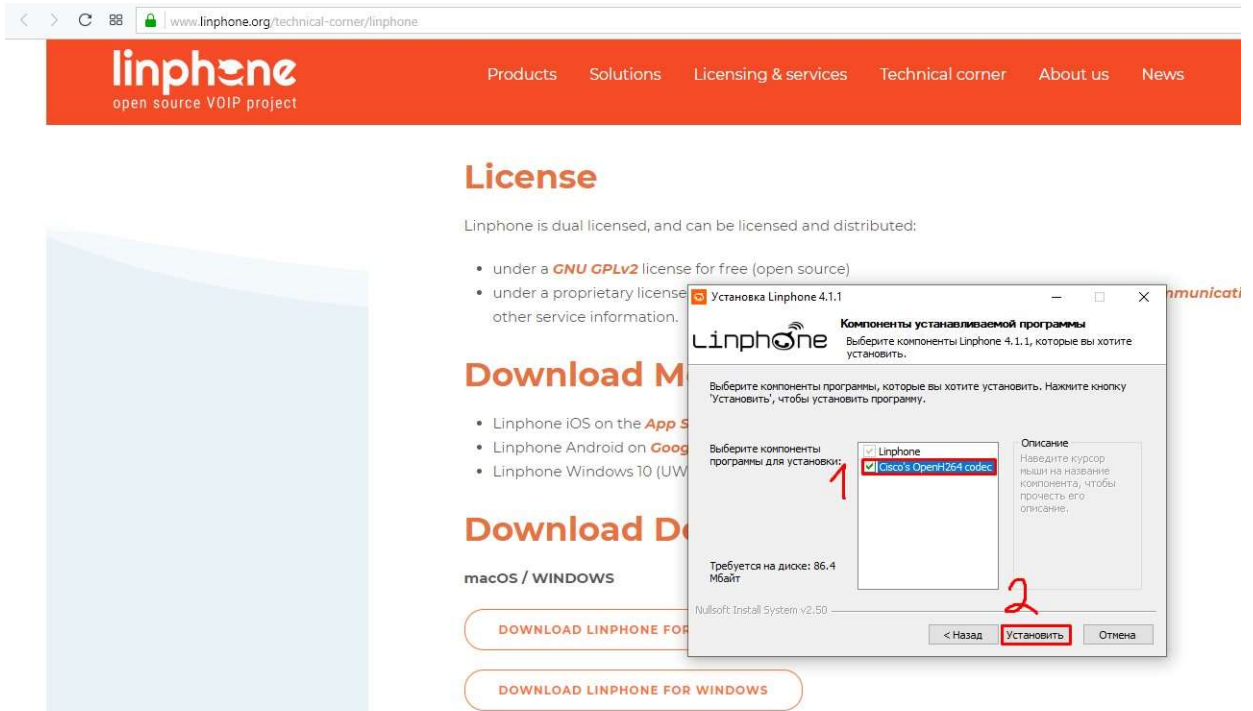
www.linphone.org/technical-corner/linphone

linphone
open source VOIP project

Products Solutions Licensing & services Technical corner About us News

License

Linphone is dual licensed, and can be licensed and distributed:

• under a GNU GPLv2 license for free (open source)
• under a proprietary license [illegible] mmunicati
other service information.

Download M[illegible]

• Linphone iOS on the App S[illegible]
• Linphone Android on Goog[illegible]
• Linphone Windows 10 (UW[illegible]

Download De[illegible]

macOS / WINDOWS

DOWNLOAD LINPHONE FOR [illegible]

DOWNLOAD LINPHONE FOR WINDOWS

Установка Linphone 4.1.1

Linphone

Компоненты устанавливаемой программы
Выберите компоненты Linphone 4.1.1, которые вы хотите установить.

Выберите компоненты программы, которые вы хотите установить. Нажмите кнопку 'Установить', чтобы установить программу.

Выберите компоненты программы для установки:

Linphone
Cisco's OpenH264 codec

Описание
Наведите курсор мыши на название компонента, чтобы прочесть его описание.

Требуется на диске: 86.4 Мбайт

1

2

Nullsoft Install System v2.50

< Назад Установить Отмена